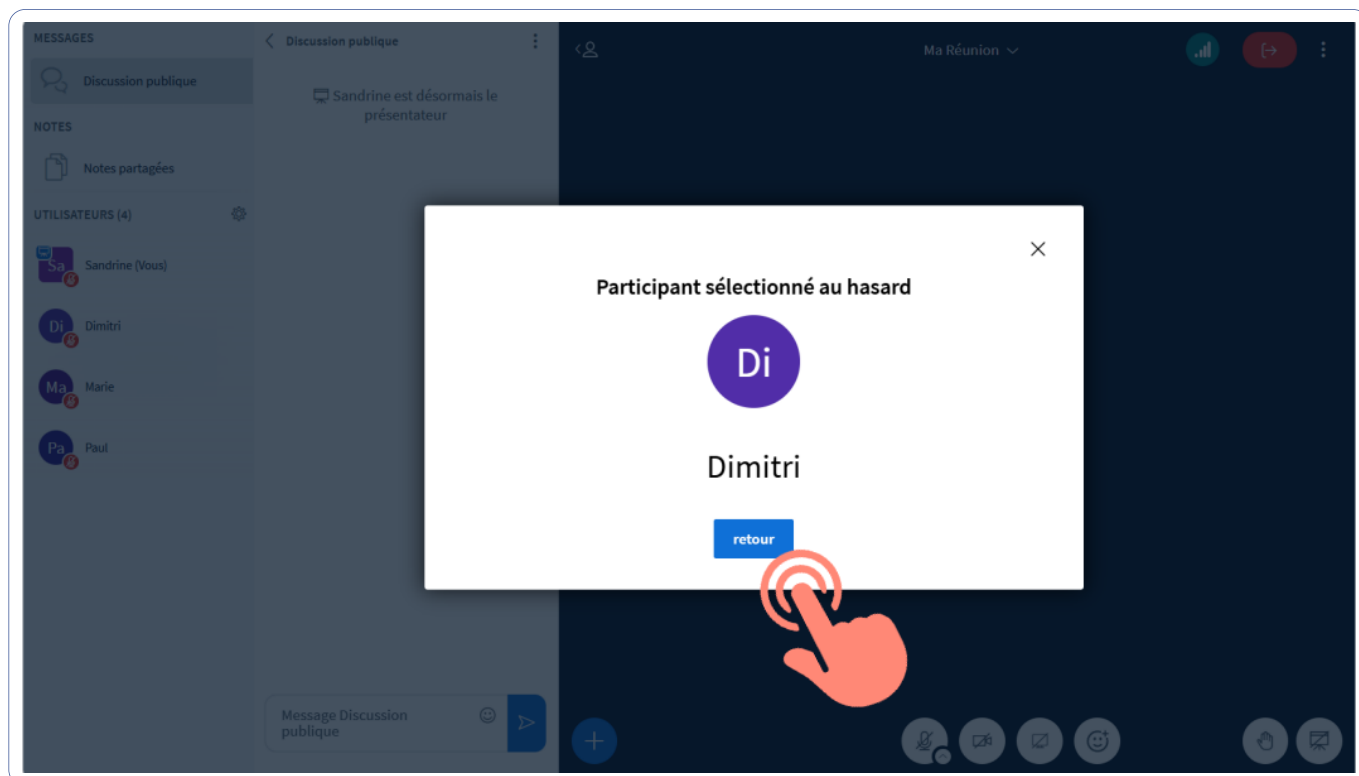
MESSAGES

Discussion publique

NOTES

Notes partagées

UTILISATEURS (4)

Sa Sandrine (Vous)

Di Dimitri

Ma Marie

Pa Paul

Discussion publique

Sandrine est désormais le présentateur

Message Discussion publique

Ma Réunion

Participant sélectionné au hasard

Di

Dimitri

retour